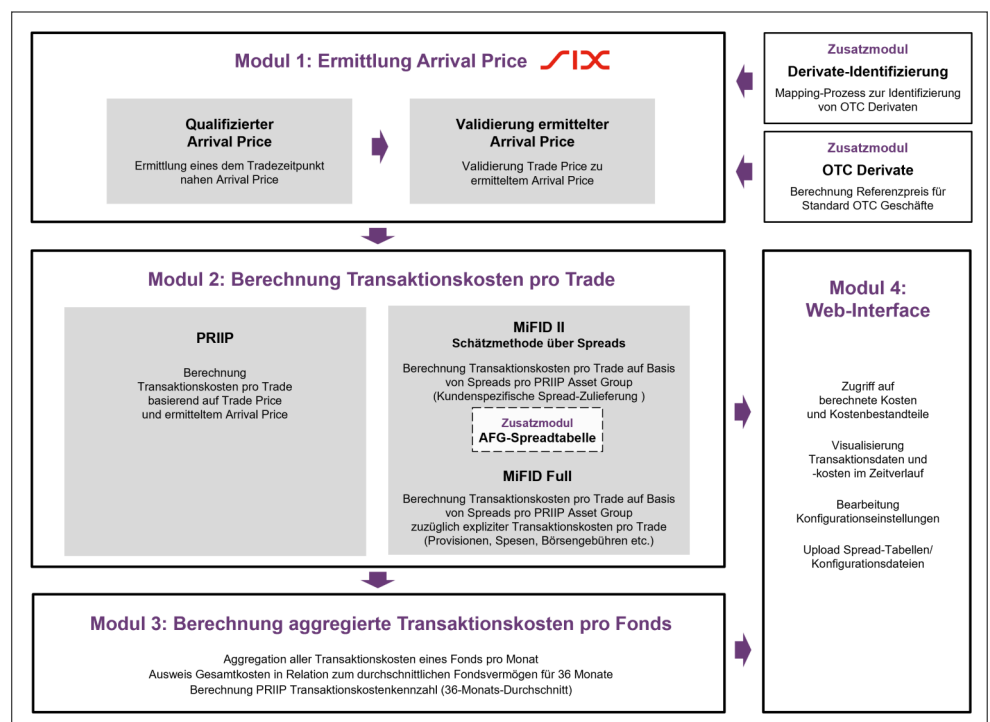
Modul 1: Ermittlung Arrival Price SIX

Qualifizierter Arrival Price
Ermittlung eines dem Tradezeitpunkt nahen Arrival Price

Validierung ermittelter Arrival Price
Validierung Trade Price zu ermitteltem Arrival Price

Zusatzmodul
Derivate-Identifizierung
Mapping-Prozess zur Identifizierung von OTC Derivaten

Zusatzmodul
OTC Derivate
Berechnung Referenzpreis für Standard OTC Geschäfte

Modul 2: Berechnung Transaktionskosten pro Trade

PRIIP
Berechnung Transaktionskosten pro Trade basierend auf Trade Price und ermitteltem Arrival Price

MiFID II
Schätzmethode über Spreads
Berechnung Transaktionskosten pro Trade auf Basis von Spreads pro PRIIP Asset Group (Kundenspezifische Spread-Zulieferung )

Zusatzmodul
AFG-Spreadtabelle

MiFID Full
Berechnung Transaktionskosten pro Trade auf Basis von Spreads pro PRIIP Asset Group zuzüglich expliziter Transaktionskosten pro Trade (Provisionen, Spesen, Börsengebühren etc.)

Modul 4:
Web-Interface

Zugriff auf berechnete Kosten und Kostenbestandteile

Visualisierung Transaktionsdaten und -kosten im Zeitverlauf

Bearbeitung Konfigurationseinstellungen

Upload Spread-Tabellen/ Konfigurationsdateien

Modul 3: Berechnung aggregierte Transaktionskosten pro Fonds

Aggregation aller Transaktionskosten eines Fonds pro Monat
Ausweis Gesamtkosten in Relation zum durchschnittlichen Fondsvermögen für 36 Monate
Berechnung PRIIP Transaktionskostenkennzahl (36-Monats-Durchschnitt)